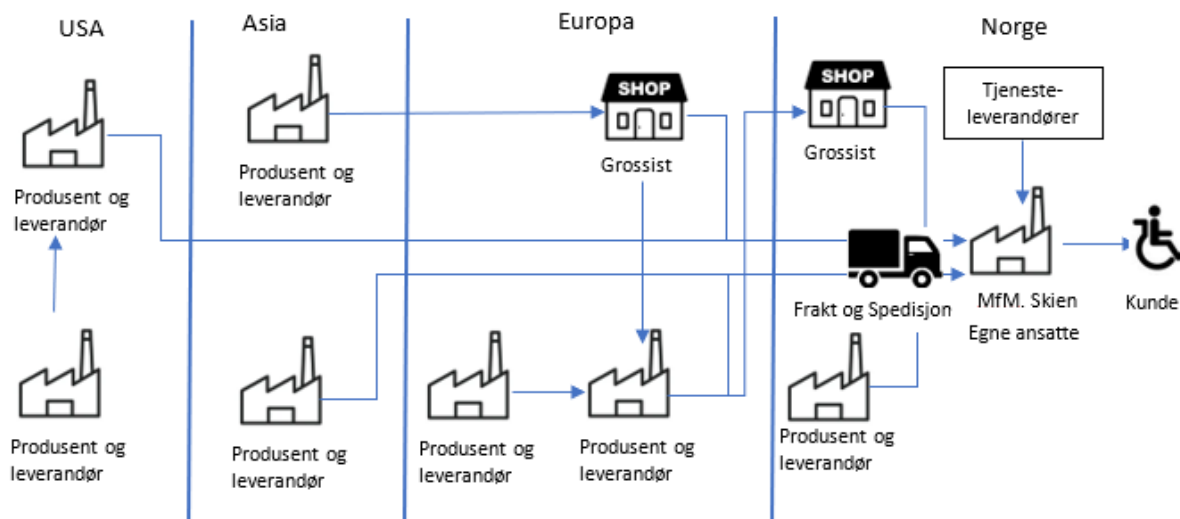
USA

Asia

Europa

Norge

Produsent og leverandør

Produsent og leverandør

SHOP

Grossist

SHOP

Grossist

Tjenesteleverandører

MfM. Skien
Egne ansatte

Kunde

Frakt og Spedisjon

Produsent og leverandør

Produsent og leverandør

Produsent og leverandør

Produsent og leverandør

Produsent og leverandør